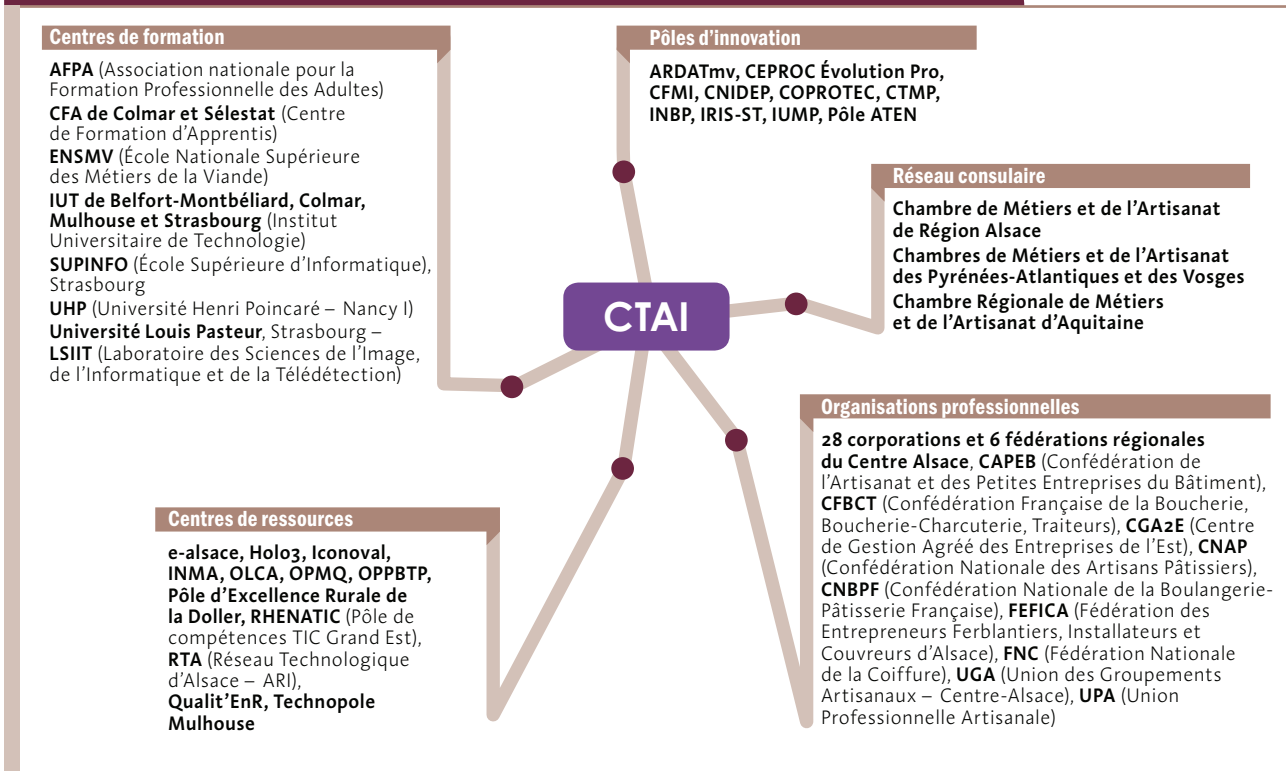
Centres de formation

AFPA (Association nationale pour la Formation Professionnelle des Adultes)
CFA de Colmar et Sélestat (Centre de Formation d'Apprentis)
ENSMV (École Nationale Supérieure des Métiers de la Viande)
IUT de Belfort-Montbéliard, Colmar, Mulhouse et Strasbourg (Institut Universitaire de Technologie)
SUPINFO (École Supérieure d'Informatique), Strasbourg
UHP (Université Henri Poincaré – Nancy I)
Université Louis Pasteur, Strasbourg – LSIIT (Laboratoire des Sciences de l'Image, de l'Informatique et de la Télédétection)

Pôles d'innovation

ARDATmv, CEPROC Évolution Pro, CFMI, CNIDEP, COPROTEC, CTMP, INBP, IRIS-ST, IUMP, Pôle ATEN

Réseau consulaire

Chambre de Métiers et de l'Artisanat de Région Alsace
Chambres de Métiers et de l'Artisanat des Pyrénées-Atlantiques et des Vosges
Chambre Régionale de Métiers et de l'Artisanat d'Aquitaine

CTAI

Organisations professionnelles

28 corporations et 6 fédérations régionales du Centre Alsace, CAPEB (Confédération de l'Artisanat et des Petites Entreprises du Bâtiment), CFBCT (Confédération Française de la Boucherie, Boucherie-Charcuterie, Traiteurs), CGA2E (Centre de Gestion Agréé des Entreprises de l'Est), CNAP (Confédération Nationale des Artisans Pâtissiers), CNBPF (Confédération Nationale de la Boulangerie-Pâtisserie Française), FEFICA (Fédération des Entrepreneurs Ferblantiers, Installateurs et Couvreurs d'Alsace), FNC (Fédération Nationale de la Coiffure), UGA (Union des Groupements Artisanaux – Centre-Alsace), UPA (Union Professionnelle Artisanale)

Centres de ressources

e-alsace, Holo3, Iconoval, INMA, OLCA, OPMQ, OPPBTP, Pôle d'Excellence Rurale de la Doller, RHENATIC (Pôle de compétences TIC Grand Est), RTA (Réseau Technologique d'Alsace – ARI), Qualit'EnR, Technopole Mulhouse